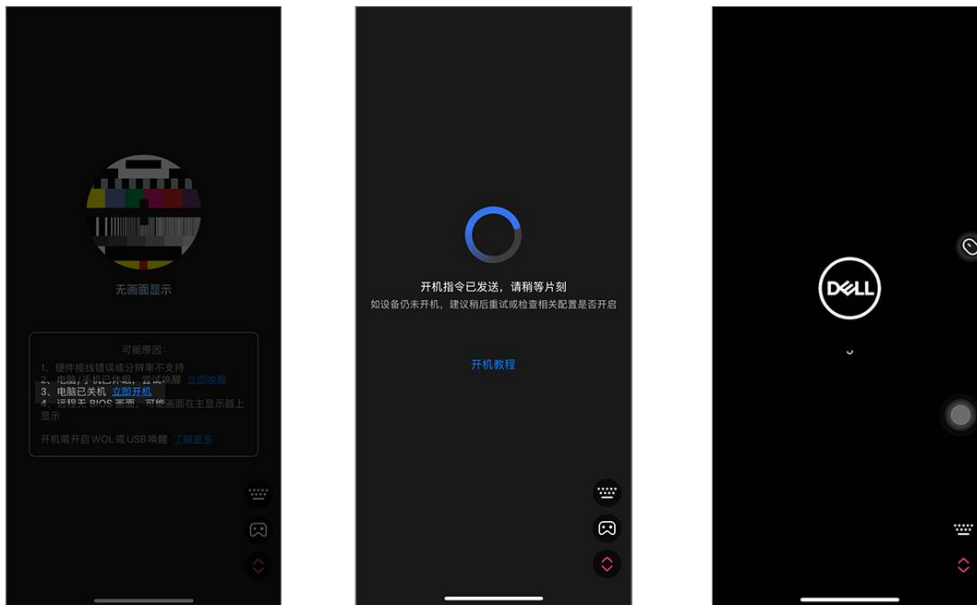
无画面显示

可能原因:
1、硬件接线错误或分辨率不支持
2、电脑/手机已休眠，尝试唤醒 立即唤醒
3、电脑已关机 立即开机
4、远程无 BIOS 画面，可能画面在主显示器上显示

开机需开启 WOL 或 USB 唤醒 了解更多

开机指令已发送，请稍等片刻
如设备仍未开机，建议稍后重试或检查相关配置是否开启

开机教程

DELL